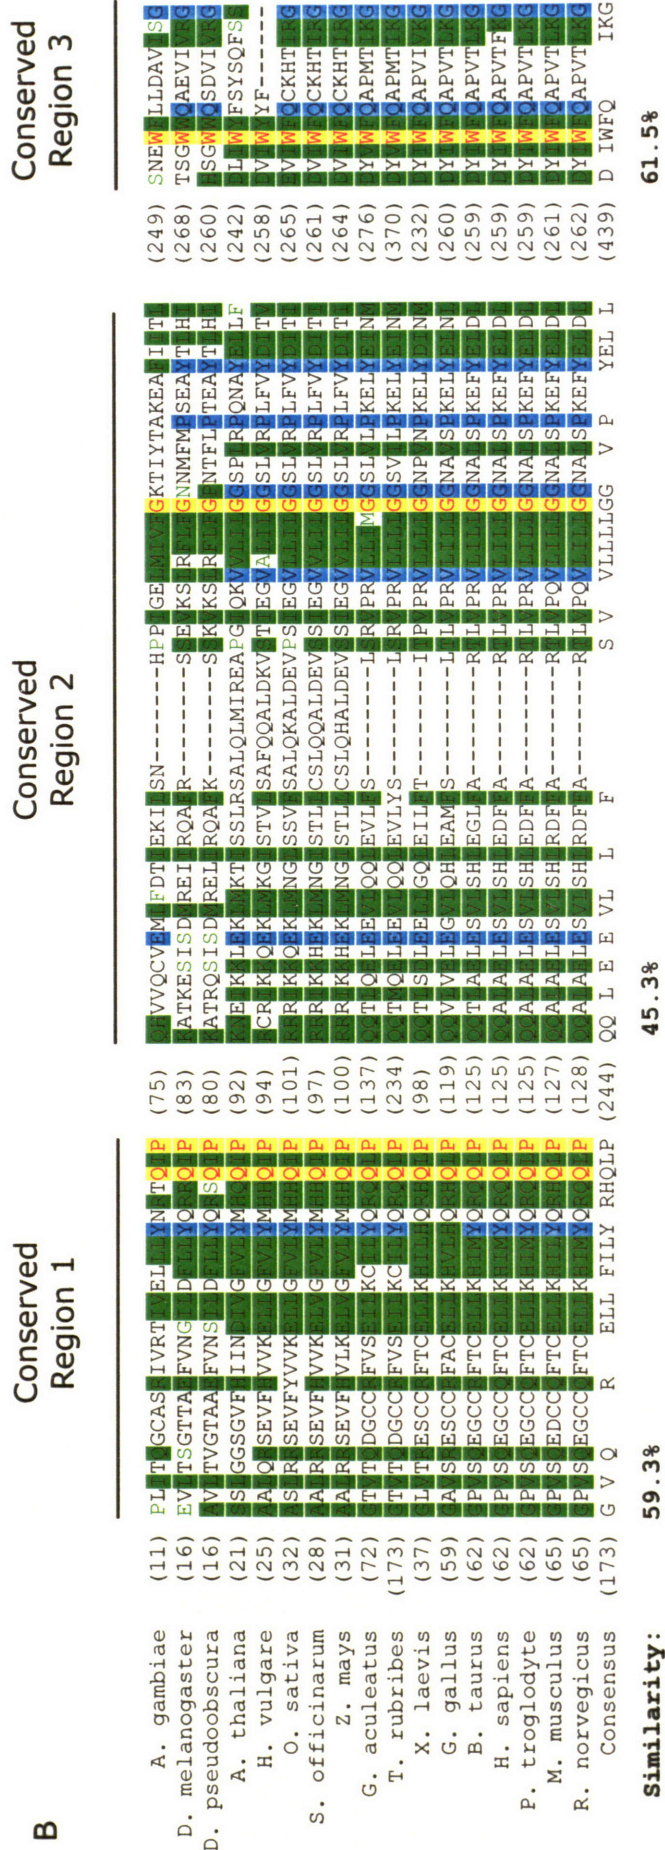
B

Conserved Region 1

Conserved Region 2

Conserved Region 3

| | | | | | | | |
|---|---|---|---|---|---|---|---|
| A. gambiae | (11) | PLTLGCASIVRTIYELLLYNTQIP | (75) | QFVVQCVEMLFDTLEKILSN-------HPPGELMVFGKTTYTAKEAIITL | (249) | SNEWLLDAVISG |
| D. melanogaster | (16) | EVLTSGTTAFVNGLDFLLYQRQIP | (83) | KATKESISDWREIIRQAIR--------SEKSIRLLGNNMFMSEAYTLH | (268) | TSGWQAEVIKG |
| D. pseudoobscura | (16) | AVLTVGTAAFVNSLDFLLYQFSQIP | (80) | KATRQSISDWRELIRQAIK--------SSKKSIRLLGNTFLPTEAYTLH | (260) | LSGWQSDVIRG |
| A. thaliana | (21) | SSLGGSGVFHIINDIVGLVIYMRQIP | (92) | KNEKKLLEKLMKTISSLRSALQLMIREAPGLQKVLVLGGSPLRPQNAYLLF | (242) | LLLWFSYSQFSS |
| H. vulgare | (25) | AALQLSEVFFVVKLLLGVLIYMHQIP | (94) | HCRLKRQEKLMKGISTVSAFQQALDKVSTTEGVAIIGGSLVRPLFVYDITV | (258) | TVLWYF------ |
| O. sativa | (32) | ASLRLSEVFYVVKLIGLVIYMHQIP | (101) | KRLRLKRQEKLMNGISSVSALQKALDEVPSEGVLIIGGSLVRPLFVYDITT | (265) | TVLWQCKHTRG |
| S. officinarum | (28) | AALRLSEVFFVVKLVLGVLIYMHQIP | (97) | KRLRLKRHEKLMNGISTILCSLQQALDEVSSEGVLIIGGSLVRPLFVYDITT | (261) | TVLWQCKHTRG |
| Z. mays | (31) | AALRLSEVFFVLKLVLGVLIYMHQIP | (100) | KRLRLKRHEKLMNGISTILCSLQHALDEVSSEGVLIIGGSLVRPLFVYDITL | (264) | TVLWQCKHTRG |
| G. aculeatus | (72) | GTVTLDGCCLFVSLIIKCLIYQRQLP | (137) | QQLTQLLEEVLQQEVLLS-------LSRPRVLLMGGSLVLPKELYENM | (276) | DYLWFQAPMTRG |
| T. rubribes | (173) | GTVTLDGCCLFVSLIIKCLIYQRQLP | (234) | QQLTMQLLEEVLQQEVLYS-------LSRPRVLLLGGSVLLPKELYENN | (370) | DYLWFQAPMTRG |
| X. laevis | (37) | GLVTLESCCLFTCLLLKCLIYLHQLP | (98) | QQLTSLLEEIGQEILLT---------IPPPRVLLIGGNPLNPKELYDNM | (232) | DYLWFQAPVILG |
| G. gallus | (59) | GAVSLESCCLFACLLLKCLVLHQLP | (119) | QQLTVALLESIGQHLEAMS-------LLLPRVLLIGGNALSPKELYLNL | (260) | LYLWFQAPVTLG |
| B. taurus | (62) | GPVSLEGCCLFTCLLLKCLIYQRQLP | (125) | QQLTAALLESISHEGLLA--------RLLPRVLLIGGNALSPKEFYIDL | (259) | DYLWFQAPVTLG |
| H. sapiens | (62) | GPVSLEGCCLFTCLLLKCLIYQRQLP | (125) | QQLAALLESISHEDFLA--------RLLPRVLLIGGNALSPKEFYIDL | (259) | DYLWFQAPVTFG |
| P. troglodyte | (62) | GPVSLEGCCLFTCLLLKCLIYQRQLP | (125) | QQLAALLESISHEDFLA--------RLLPRVLLIGGNALSPKEFYIDL | (259) | DYLWFQAPVTLG |
| M. musculus | (65) | GPVSLEDCCLFTCLLLKCLIYQRQLP | (127) | QQLAALLESISHRDFLA--------RLLPQVLLIGGNALSPKEFYLDL | (261) | DYLWFQAPVTLG |
| R. norvegicus | (65) | GPVSLEGCCLFTCLLLKCLIYQRQLP | (128) | QQLAALLESISHRDFLA--------RLLPQVLLIGGNALSPKEFYLDL | (262) | DYLWFQAPVTLG |
| Consensus | (173) | G V Q R ELL FILY RHQLP | (244) | QQ L E E VL L F S V VLLLLGG V P YEL L | (439) | D IWFQ IKG |

Similarity: 59.3% 45.3% 61.5%